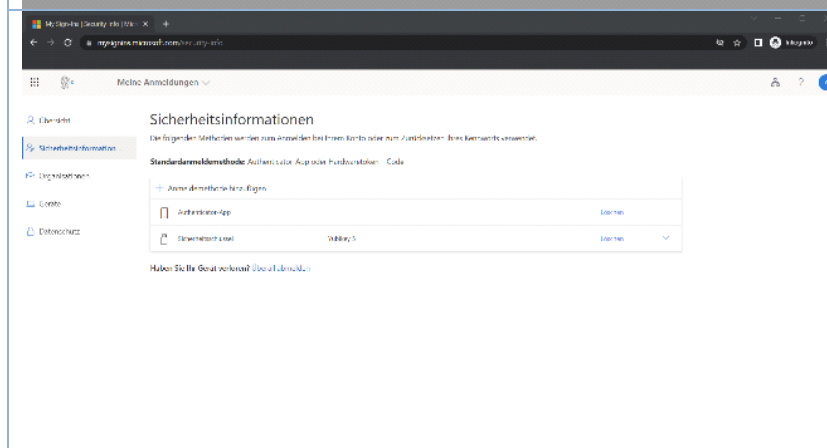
My Sign-Ins | Security Info | Mic ×  +

mysignins.microsoft.com/security-info

Inkognito

Meine Anmeldungen

Übersicht

Sicherheitsinformationen

Organisationen

Geräte

Datenschutz

Sicherheitsinformationen

Die folgenden Methoden werden zum Anmelden bei Ihrem Konto oder zum Zurücksetzen Ihres Kennworts verwendet.

Standardanmeldemethode: Authenticator-App oder Hardwaretoken – Code

+ Anmeldemethode hinzufügen

Authenticator-App

Löschen

Sicherheitsschlüssel

YubiKey 5

Löschen

Haben Sie Ihr Gerät verloren? Überall abmelden